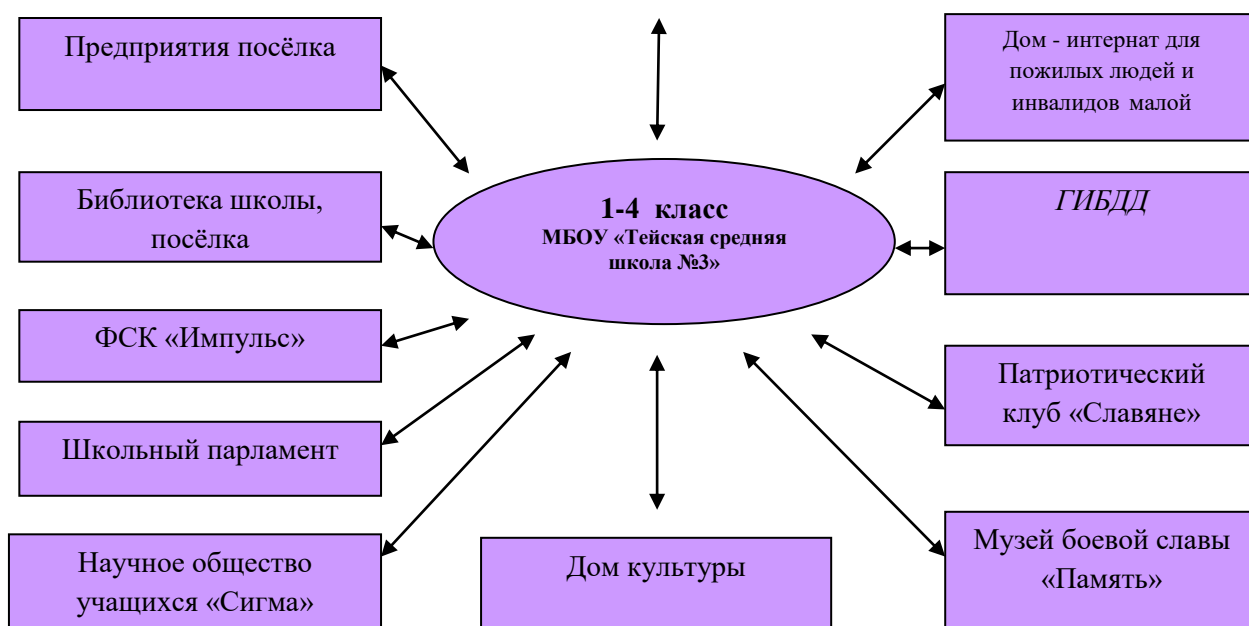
Предприятия посёлка

Дом - интернат для пожилых людей и инвалидов малой

Библиотека школы, посёлка

1-4 класс
МБОУ «Тейская средняя школа №3»

ГИБДД

ФСК «Импульс»

Патриотический клуб «Славяне»

Школьный парламент

Научное общество учащихся «Сигма»

Дом культуры

Музей боевой славы «Память»